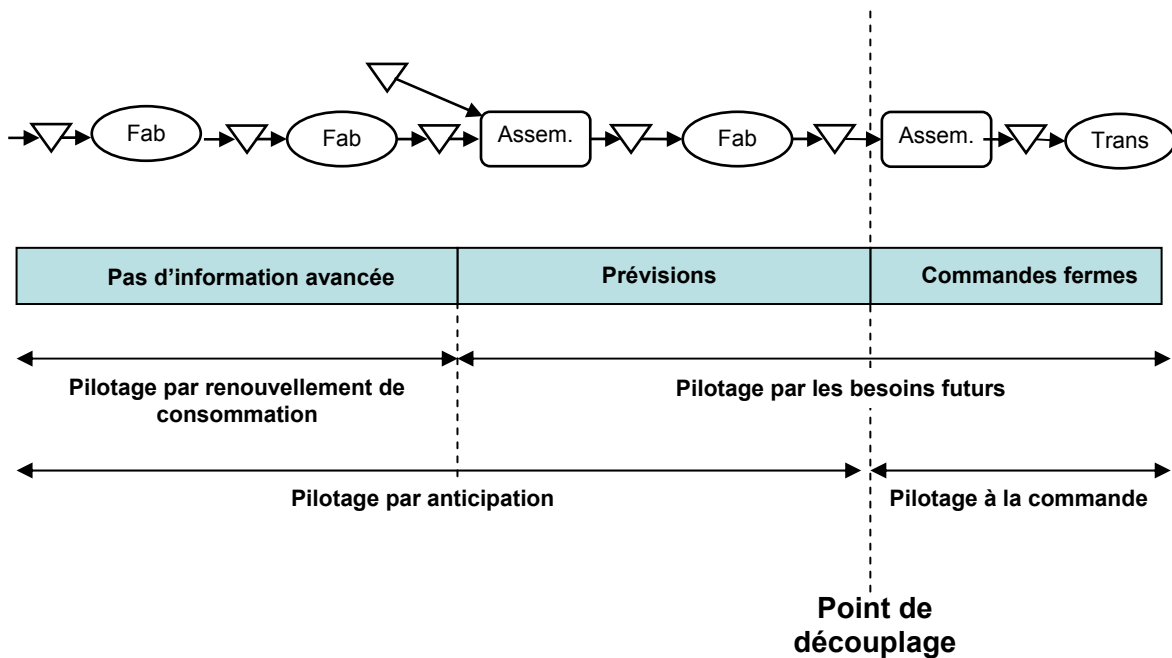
Fab Fab Assem. Fab Assem. Trans

| Pas d’information avancée | Prévisions | Commandes fermes |
|---|---|---|

Pilotage par renouvellement de consommation

Pilotage par les besoins futurs

Pilotage par anticipation

Pilotage à la commande

Point de découplage